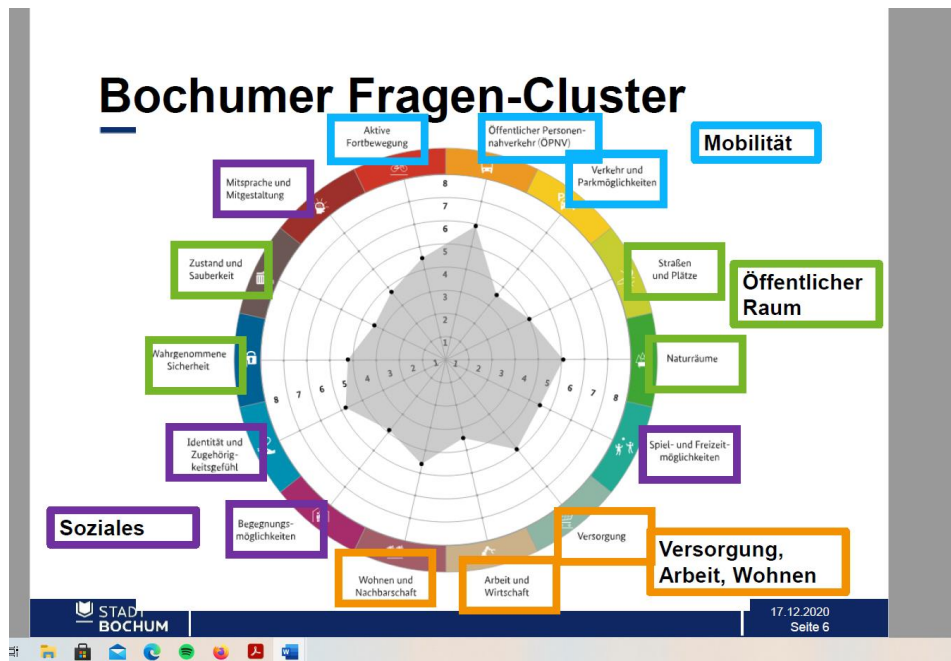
Bochumer Fragen-Cluster

Aktive Fortbewegung

Öffentlicher Personennahverkehr (ÖPNV)

Mobilität

Verkehr und Parkmöglichkeiten

Mitsprache und Mitgestaltung

Zustand und Sauberkeit

Straßen und Plätze

Öffentlicher Raum

Wahrgenommene Sicherheit

Naturräume

Identität und Zugehörigkeitsgefühl

Spiel- und Freizeitmöglichkeiten

Soziales

Begegnungsmöglichkeiten

Versorgung

Versorgung, Arbeit, Wohnen

Wohnen und Nachbarschaft

Arbeit und Wirtschaft

8 7 6 5 4 3 2 1

STADT BOCHUM

17.12.2020
Seite 6